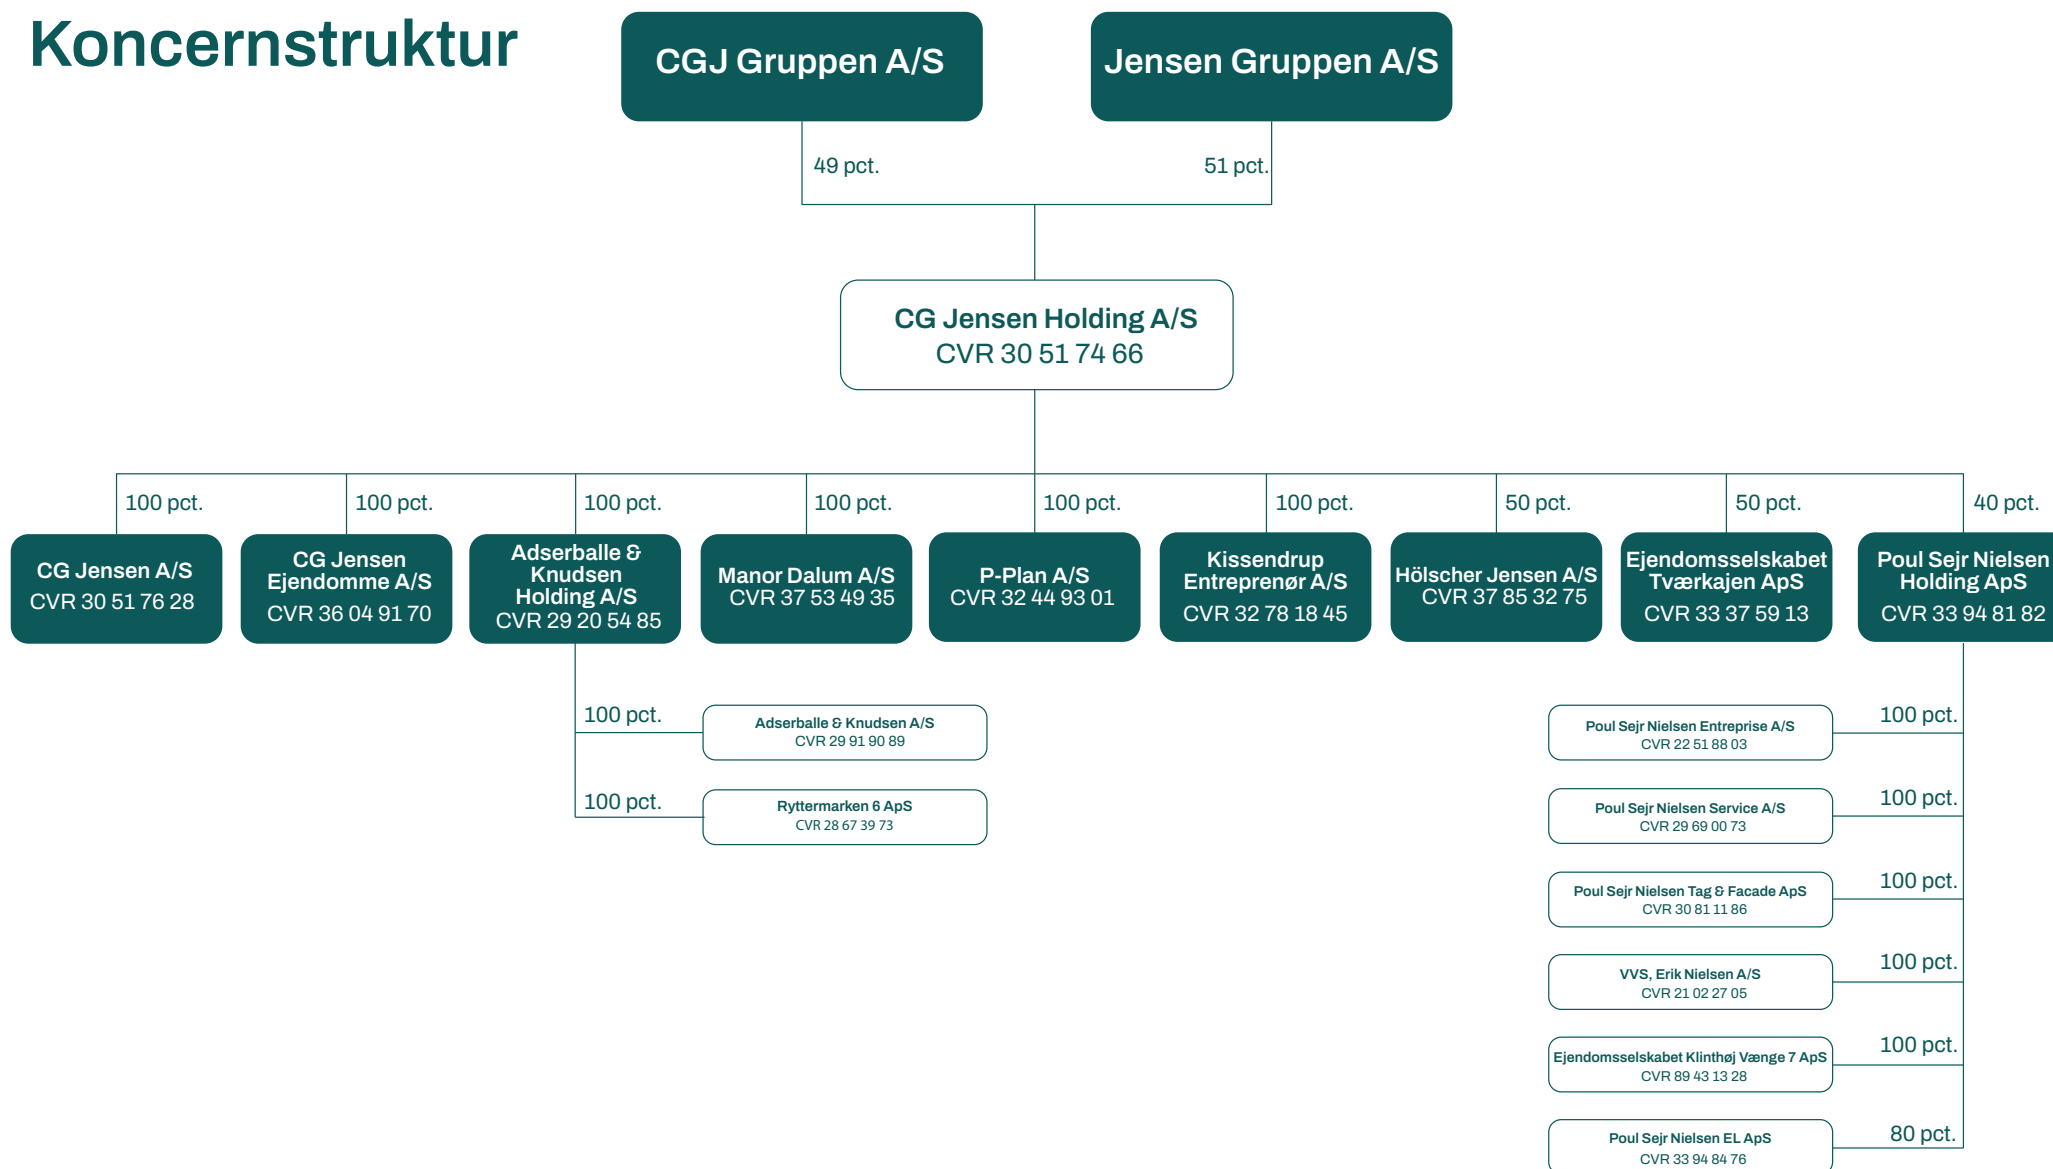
Koncernstruktur

CGJ Gruppen A/S

Jensen Gruppen A/S

49 pct.

51 pct.

CG Jensen Holding A/S
CVR 30 51 74 66

100 pct.
CG Jensen A/S
CVR 30 51 76 28

100 pct.
CG Jensen Ejendomme A/S
CVR 36 04 91 70

100 pct.
Adserballe & Knudsen Holding A/S
CVR 29 20 54 85

100 pct.
Manor Dalum A/S
CVR 37 53 49 35

100 pct.
P-Plan A/S
CVR 32 44 93 01

100 pct.
Kissendrup Entreprenør A/S
CVR 32 78 18 45

50 pct.
Hölscher Jensen A/S
CVR 37 85 32 75

50 pct.
Ejendomsselskabet Tværkajen ApS
CVR 33 37 59 13

40 pct.
Poul Sejr Nielsen Holding ApS
CVR 33 94 81 82

100 pct.
Adserballe & Knudsen A/S
CVR 29 91 90 89

100 pct.
Ryttermarken 6 ApS
CVR 28 67 39 73

100 pct.
Poul Sejr Nielsen Entreprise A/S
CVR 22 51 88 03

100 pct.
Poul Sejr Nielsen Service A/S
CVR 29 69 00 73

100 pct.
Poul Sejr Nielsen Tag & Facade ApS
CVR 30 81 11 86

100 pct.
VVS, Erik Nielsen A/S
CVR 21 02 27 05

100 pct.
Ejendomsselskabet Klinthøj Vænge 7 ApS
CVR 89 43 13 28

80 pct.
Poul Sejr Nielsen EL ApS
CVR 33 94 84 76